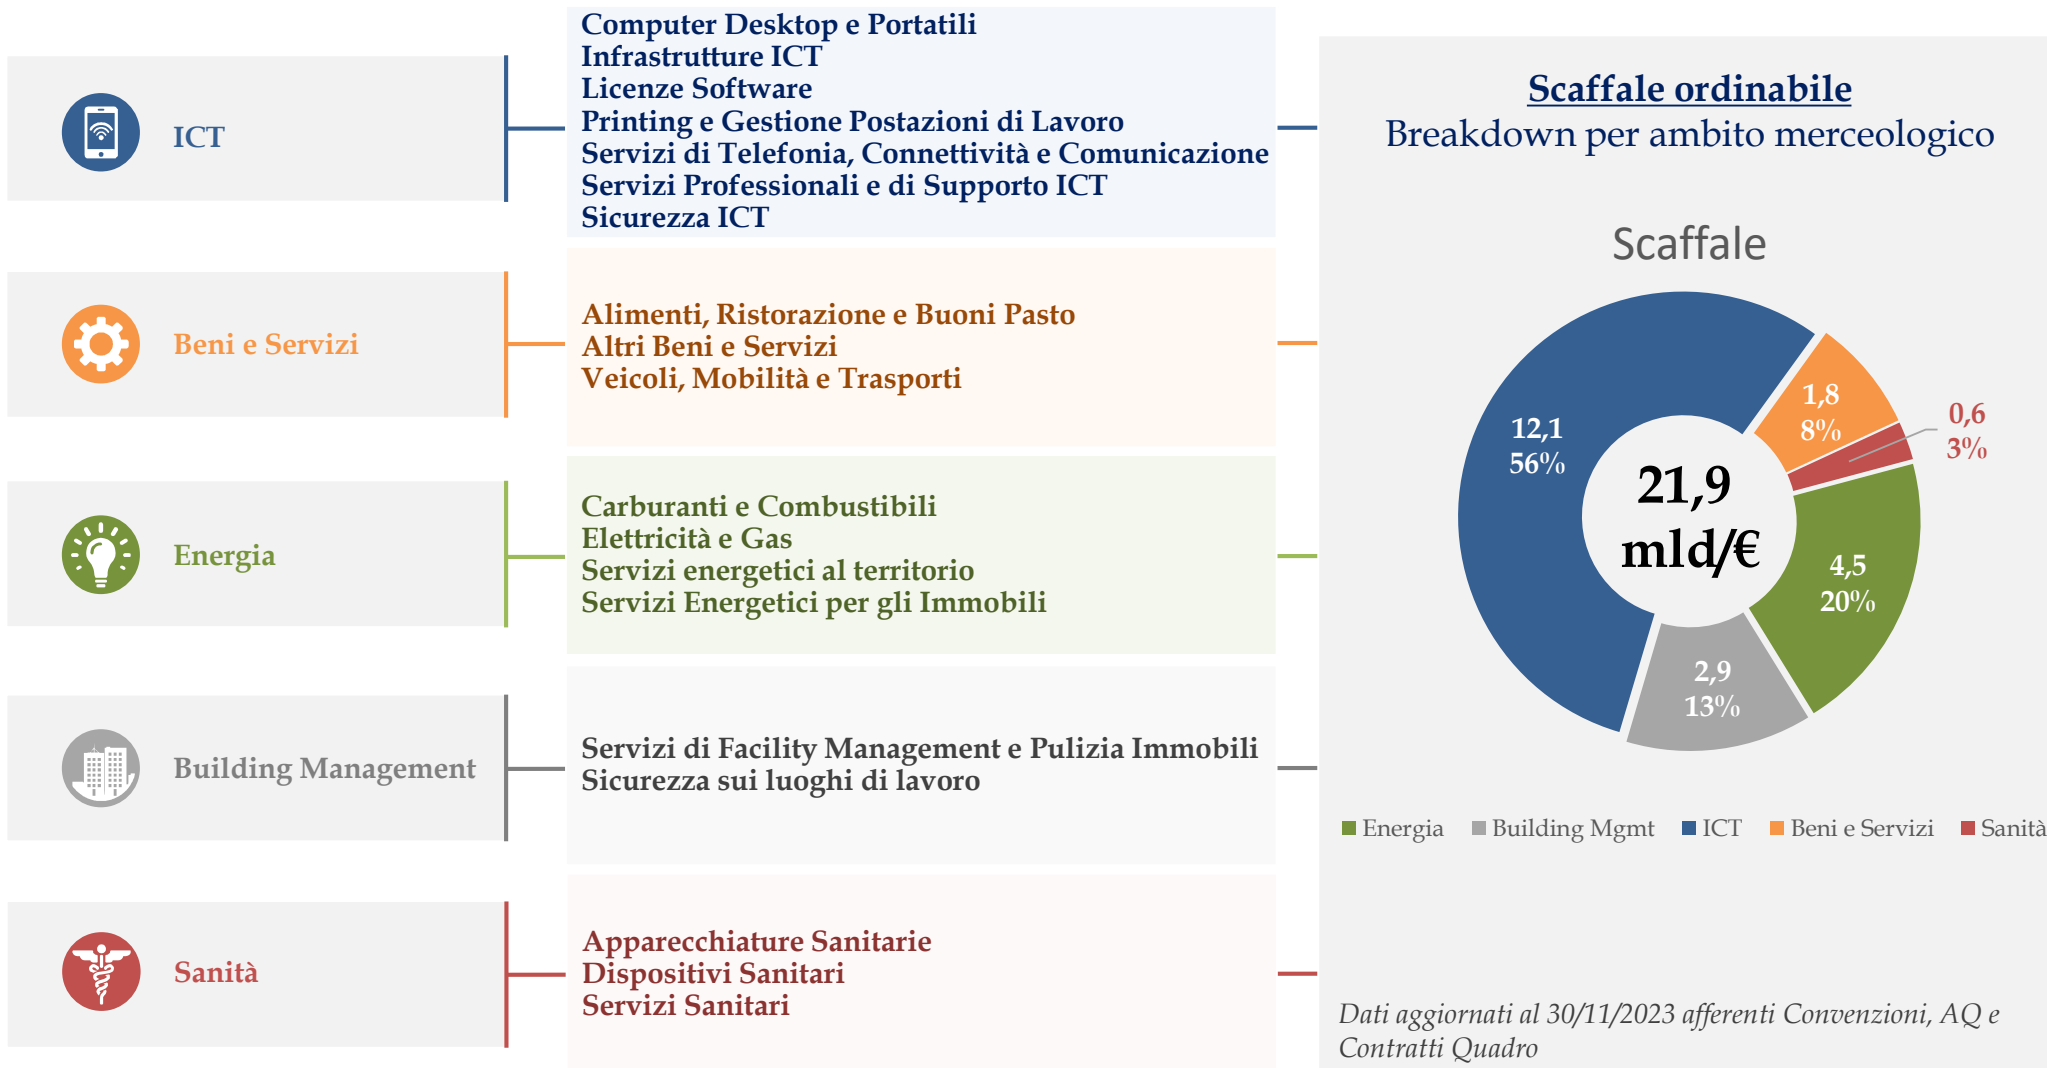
ICT

Computer Desktop e Portatili
Infrastrutture ICT
Licenze Software
Printing e Gestione Postazioni di Lavoro
Servizi di Telefonia, Connettività e Comunicazione
Servizi Professionali e di Supporto ICT
Sicurezza ICT

Beni e Servizi

Alimenti, Ristorazione e Buoni Pasto
Altri Beni e Servizi
Veicoli, Mobilità e Trasporti

Energia

Carburanti e Combustibili
Elettricità e Gas
Servizi energetici al territorio
Servizi Energetici per gli Immobili

Building Management

Servizi di Facility Management e Pulizia Immobili
Sicurezza sui luoghi di lavoro

Sanità

Apparecchiature Sanitarie
Dispositivi Sanitari
Servizi Sanitari

Scaffale ordinabile
Breakdown per ambito merceologico

Scaffale

12,1
56%

1,8
8%

0,6
3%

21,9
mld/€

4,5
20%

2,9
13%

Energia Building Mgmt ICT Beni e Servizi Sanità

Dati aggiornati al 30/11/2023 afferenti Convenzioni, AQ e Contratti Quadro